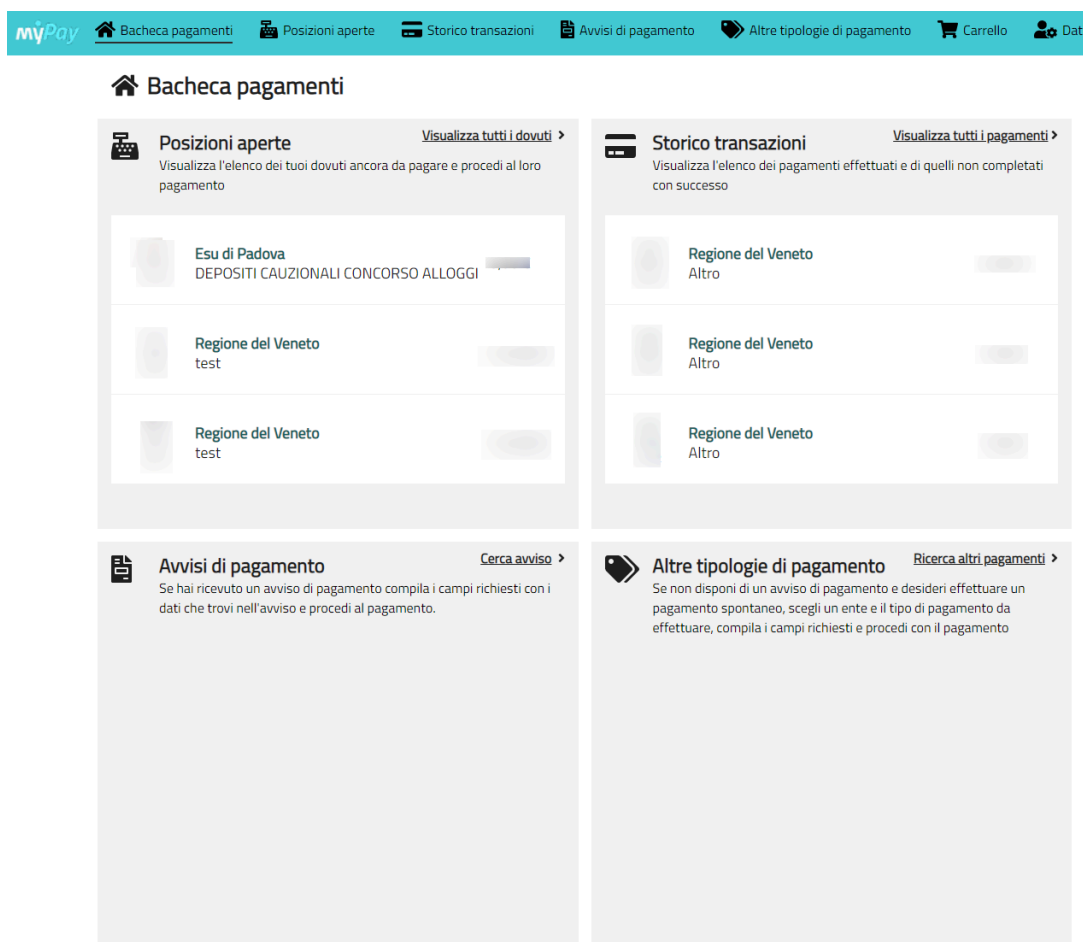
myPay Bacheca pagamenti Posizioni aperte Storico transazioni Avvisi di pagamento Altre tipologie di pagamento Carrello Dat

Bacheca pagamenti

Posizioni aperte
Visualizza tutti i dovuti >
Visualizza l'elenco dei tuoi dovuti ancora da pagare e procedi al loro pagamento

Esu di Padova
DEPOSITI CAUZIONALI CONCORSO ALLOGGI

Regione del Veneto
test

Regione del Veneto
test

Storico transazioni
Visualizza tutti i pagamenti >
Visualizza l'elenco dei pagamenti effettuati e di quelli non completati con successo

Regione del Veneto
Altro

Regione del Veneto
Altro

Regione del Veneto
Altro

Avvisi di pagamento
Cerca avviso >
Se hai ricevuto un avviso di pagamento compila i campi richiesti con i dati che trovi nell'avviso e procedi al pagamento.

Altre tipologie di pagamento
Ricerca altri pagamenti >
Se non disponi di un avviso di pagamento e desideri effettuare un pagamento spontaneo, scegli un ente e il tipo di pagamento da effettuare, compila i campi richiesti e procedi con il pagamento